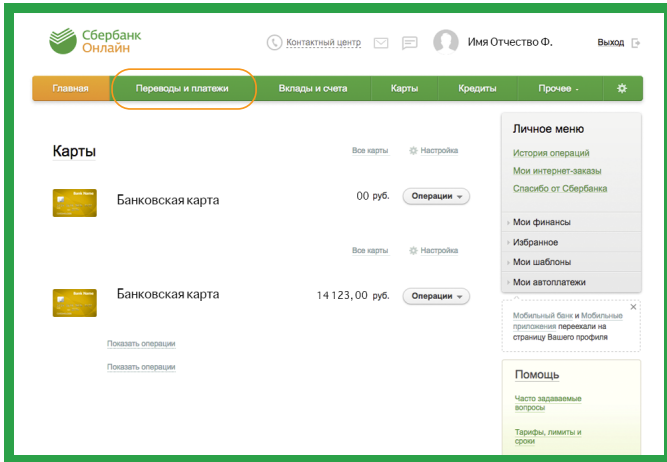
Сбербанк Онлайн

Контактный центр

Имя Отчество Ф.

Выход

Главная | Переводы и платежи | Вклады и счета | Карты | Кредиты | Прочее

Карты

Все карты

Настройка

Банковская карта

00 руб.

Операции

Все карты

Настройка

Банковская карта

14 123,00 руб.

Операции

Показать операции

Показать операции

Личное меню

История операций

Мои интернет-заказы

Спасибо от Сбербанка

Мои финансы

Избранное

Мои шаблоны

Мои автоплатежи

Мобильный банк и Мобильные приложения переехали на страницу Вашего профиля

Помощь

Часто задаваемые вопросы

Тарифы, лимиты и сроки